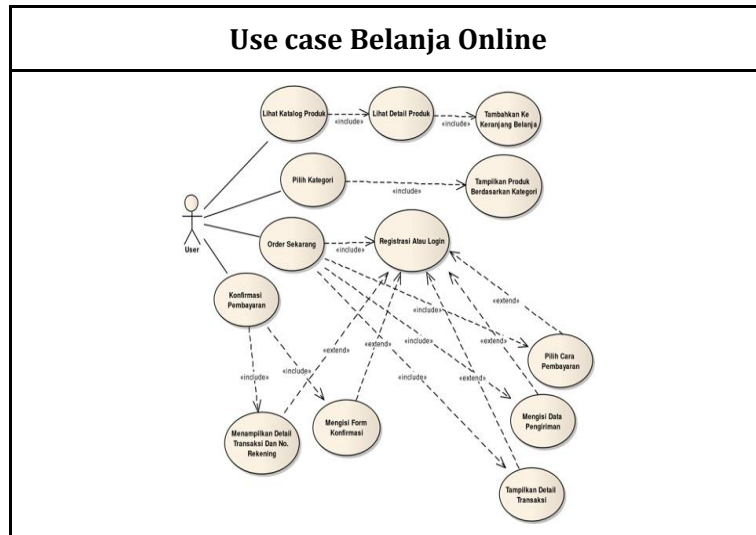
Use case Belanja Online

Lihat Katalog Produk

«include»

Lihat Detail Produk

«include»

Tambahkan Ke Keranjang Belanja

Pilih Kategori

«include»

Tampilkan Produk Berdasarkan Kategori

User

Order Sekarang

«include»

Registrasi Atau Login

Konfirmasi Pembayaran

«extend»

«include»

«extend»

Pilih Cara Pembayaran

«include»

«include»

«extend»

«extend»

«include»

«include»

«extend»

Mengisi Data Pengiriman

Menampilkan Detail Transaksi Dan No. Rekening

Mengisi Form Konfirmasi

Tampilkan Detail Transaksi